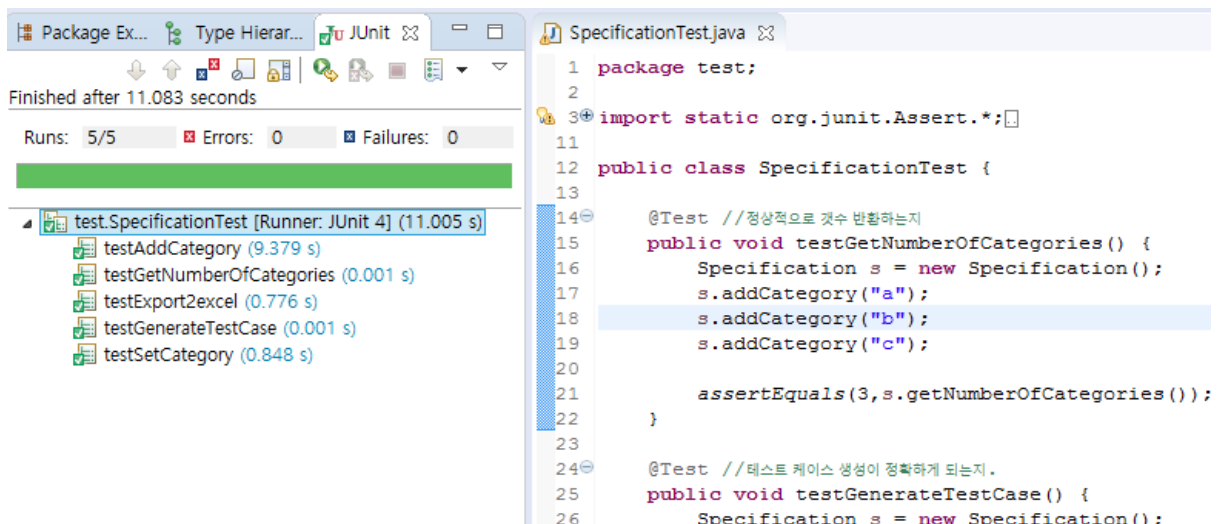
Package Ex... Type Hierar... JUnit

Finished after 11.083 seconds

Runs: 5/5 Errors: 0 Failures: 0

test.SpecificationTest [Runner: JUnit 4] (11.005 s)
testAddCategory (9.379 s)
testGetNumberOfCategories (0.001 s)
testExport2excel (0.776 s)
testGenerateTestCase (0.001 s)
testSetCategory (0.848 s)

SpecificationTest.java

1 package test;
2
3 import static org.junit.Assert.*;
11
12 public class SpecificationTest {
13
14 @Test //정상적으로 갯수 반환하는지
15 public void testGetNumberOfCategories() {
16 Specification s = new Specification();
17 s.addCategory("a");
18 s.addCategory("b");
19 s.addCategory("c");
20
21 assertEquals(3,s.getNumberOfCategories());
22 }
23
24 @Test //테스트 케이스 생성이 정확하게 되는지.
25 public void testGenerateTestCase() {
26 Specification s = new Specification();